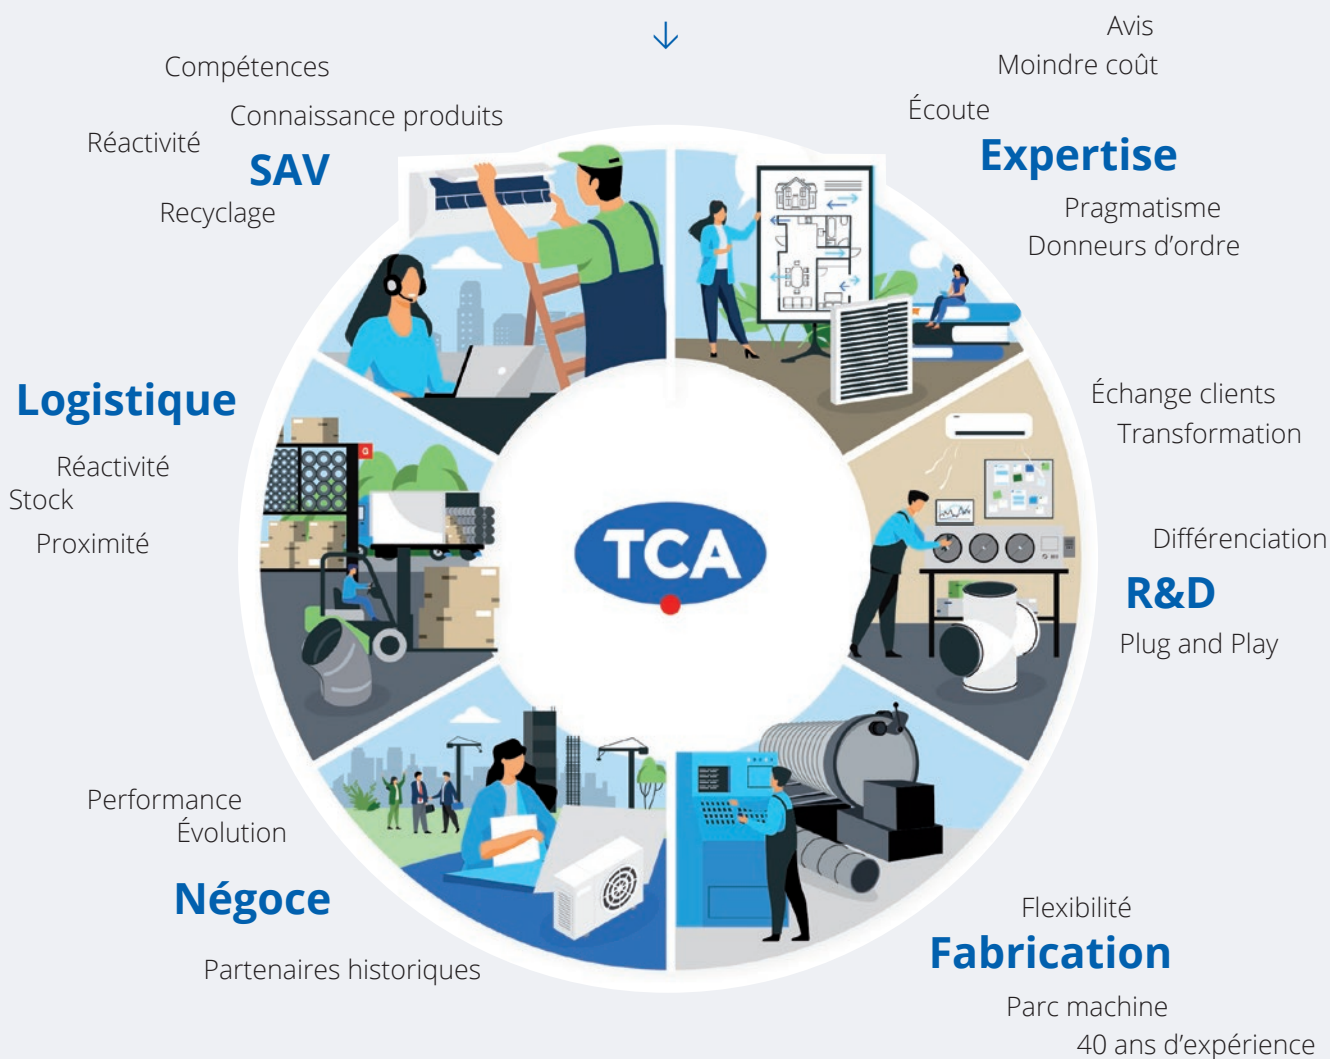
Compétences
Connaissance produits
Réactivité
SAV
Recyclage

Avis
Moindre coût
Écoute
Expertise
Pragmatisme
Donneurs d'ordre

Logistique
Réactivité
Stock
Proximité

TCA

Échange clients
Transformation

Différenciation
R&D
Plug and Play

Performance
Évolution
Négoce
Partenaires historiques

Flexibilité
Fabrication
Parc machine
40 ans d'expérience